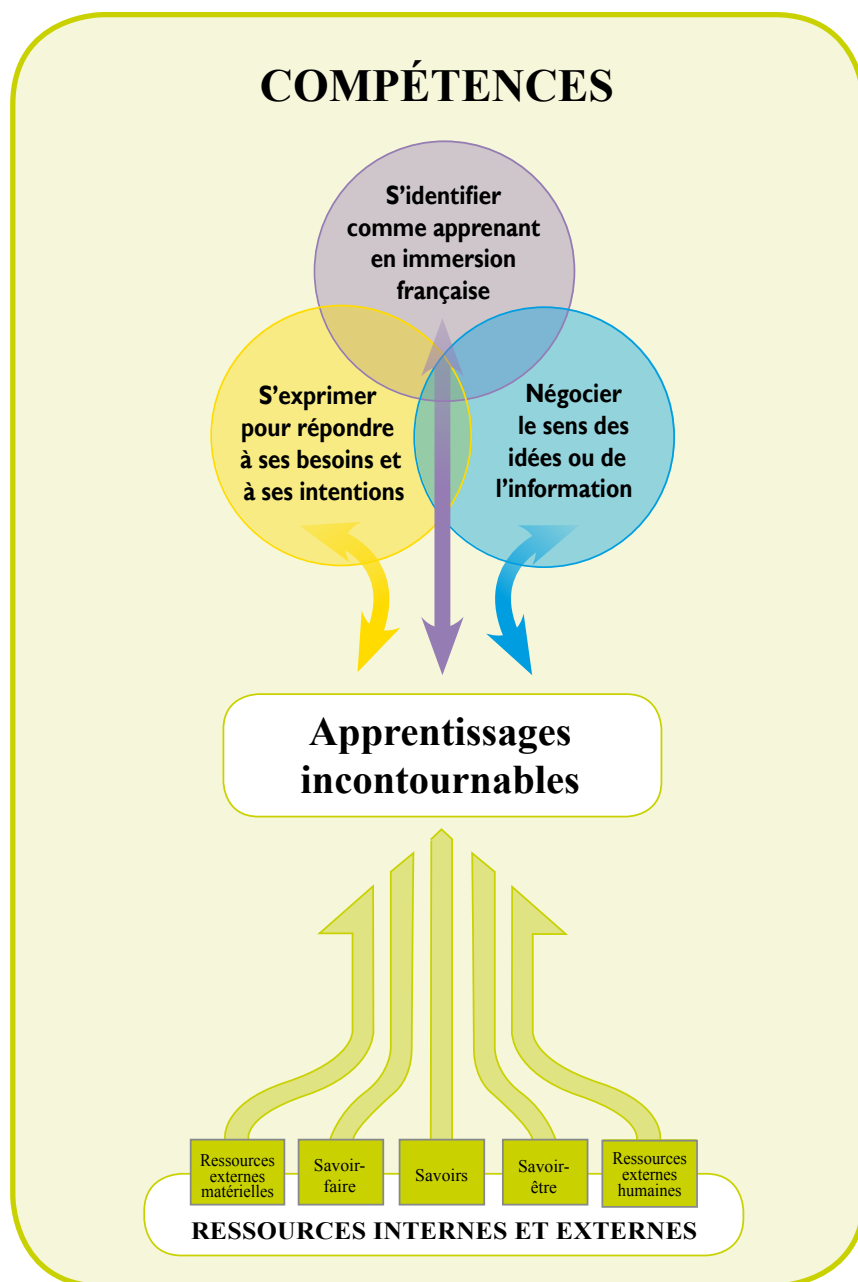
COMPÉTENCES

S'identifier comme apprenant en immersion française

S'exprimer pour répondre à ses besoins et à ses intentions

Négocier le sens des idées ou de l'information

Apprentissages incontournables

Ressources externes matérielles

Savoir-faire

Savoirs

Savoir-être

Ressources externes humaines

RESSOURCES INTERNES ET EXTERNES